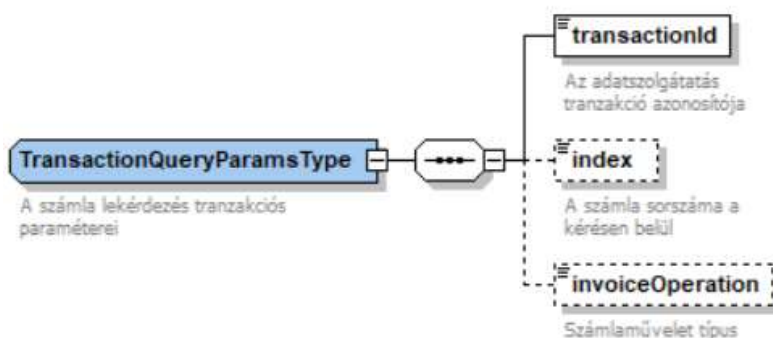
TransactionQueryParamsType

A számla lekérdezés tranzakciós paraméterei

transactionId

Az adatszolgáltatás tranzakció azonosítója

index

A számla sorszáma a kérésen belül

invoiceOperation

Számlaművelet típus